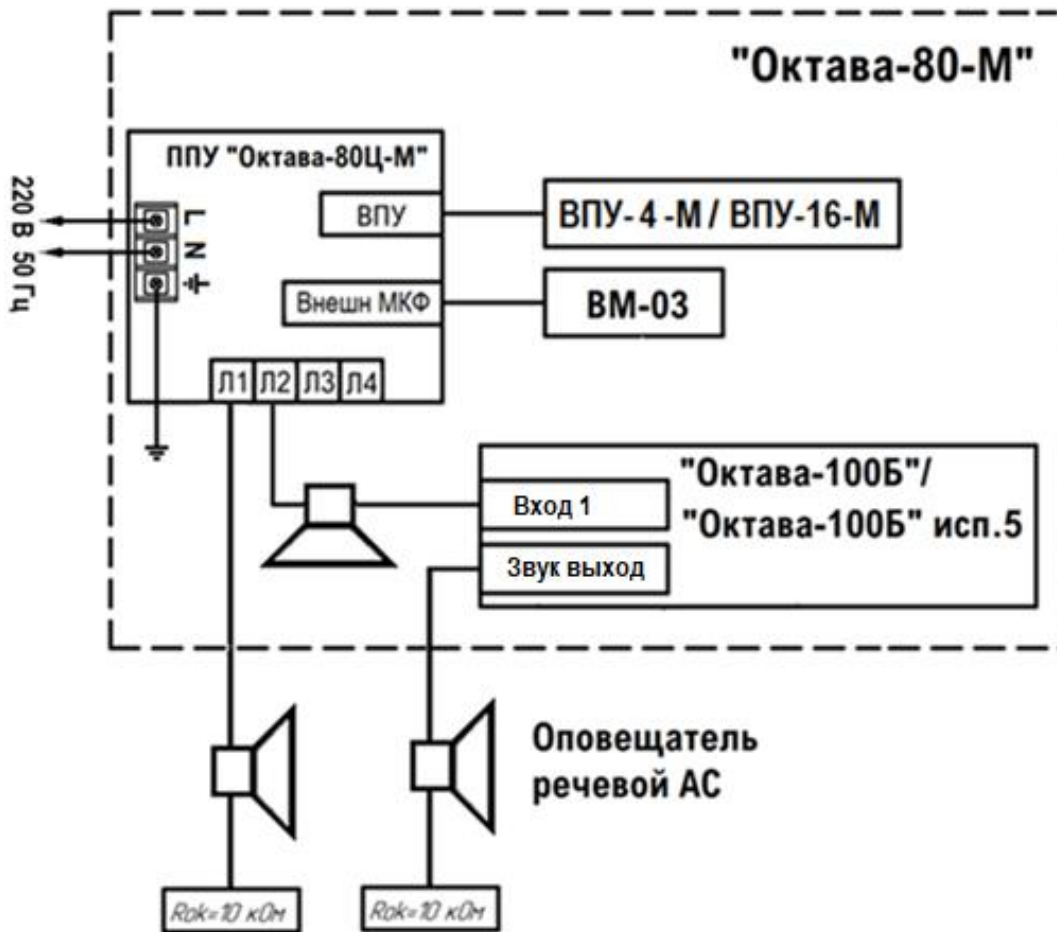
"Октава-80-М"

ППУ "Октава-80Ц-М"

220 В 50 Гц

L
N
⏚

ВПУ

ВПУ-4-М / ВПУ-16-М

Внешн МКФ

ВМ-03

Л1 Л2 Л3 Л4

"Октава-100Б"/
"Октава-100Б" исп.5

Вход 1

Звук выход

Оповещатель речевой АС

Rok=10 кОм

Rok=10 кОм